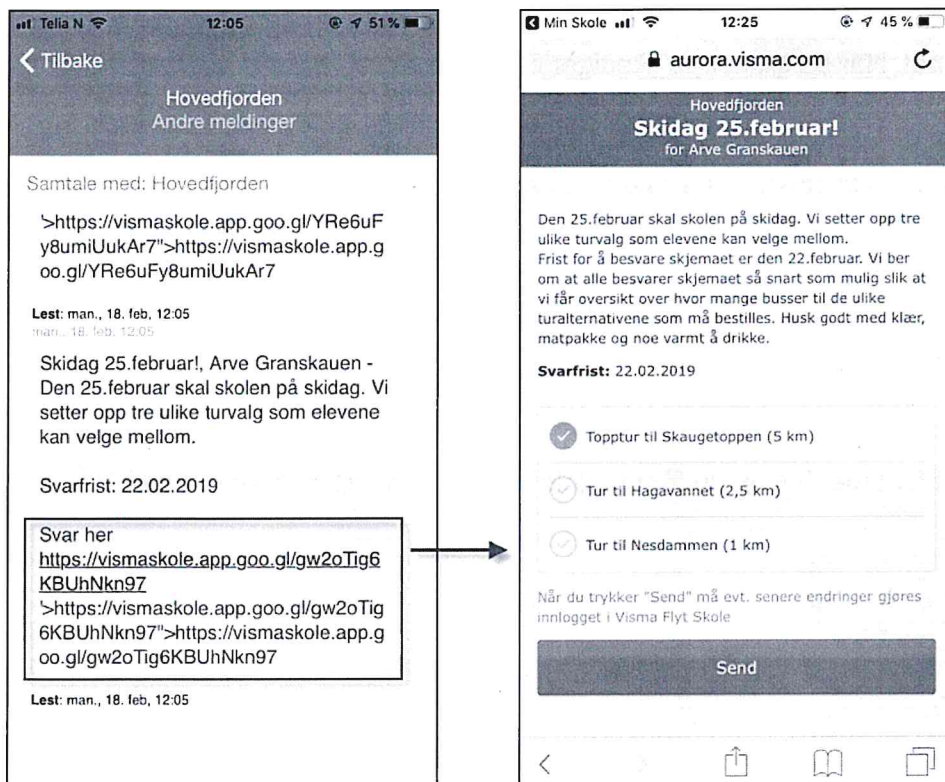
Telia N 12:05 51 %

Tilbake

Hovedfjorden
Andre meldinger

Samtale med: Hovedfjorden

'>https://vismaskole.app.goo.gl/YRe6uFy8umiUukAr7">https://vismaskole.app.goo.gl/YRe6uFy8umiUukAr7

Lest: man., 18. feb, 12:05
man., 18. feb, 12:05

Skidag 25.februar!, Arve Granskauen - Den 25.februar skal skolen på skidag. Vi setter opp tre ulike turvalg som elevene kan velge mellom.

Svarfrist: 22.02.2019

Svar her
https://vismaskole.app.goo.gl/gw2oTig6KBUhNkn97
'>https://vismaskole.app.goo.gl/gw2oTig6KBUhNkn97">https://vismaskole.app.goo.gl/gw2oTig6KBUhNkn97

Lest: man., 18. feb, 12:05

Min Skole 12:25 45 %

aurora.visma.com

Hovedfjorden
Skidag 25.februar!
for Arve Granskauen

Den 25.februar skal skolen på skidag. Vi setter opp tre ulike turvalg som elevene kan velge mellom.
Frist for å besvare skjemaet er den 22.februar. Vi ber om at alle besvarer skjemaet så snart som mulig slik at vi får oversikt over hvor mange busser til de ulike turalternativene som må bestilles. Husk godt med klær, matpakke og noe varmt å drikke.

Svarfrist: 22.02.2019

Topptur til Skaugetoppen (5 km)

Tur til Hagavannet (2,5 km)

Tur til Nesdammen (1 km)

Når du trykker "Send" må evt. senere endringer gjøres innlogget i Visma Flyt Skole

Send